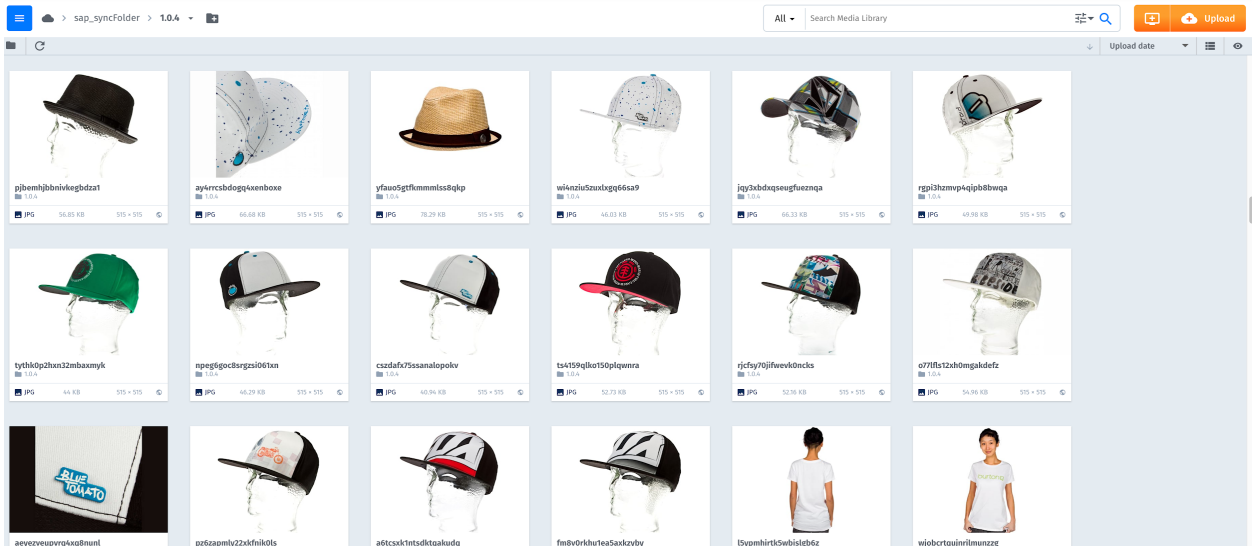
sap_syncFolder > 1.0.4

All Search Media Library

Upload

Upload date

BLUE TOMATO

pjbemhjbbnivkegbdza1
1.0.4
JPG 56.85 KB 515 × 515

ay4rrcsbdogq4xenboxe
1.0.4
JPG 66.68 KB 515 × 515

yfauo5gtfkmmmlss8qkp
1.0.4
JPG 78.29 KB 515 × 515

wi4nziu5zuxlxgq66sa9
1.0.4
JPG 46.03 KB 515 × 515

jqy3xbdxqseugfueznqa
1.0.4
JPG 66.33 KB 515 × 515

rgpi3hzmvp4qipb8bwqa
1.0.4
JPG 49.98 KB 515 × 515

tythk0p2hxn32mbaxmyk
1.0.4
JPG 44 KB 515 × 515

npeg6goc8srgzsi061xn
1.0.4
JPG 46.29 KB 515 × 515

cszdafx75ssanalopokv
1.0.4
JPG 40.94 KB 515 × 515

ts4159qlko150plqwnra
1.0.4
JPG 52.73 KB 515 × 515

rjcfsy70jifwevk0ncks
1.0.4
JPG 52.16 KB 515 × 515

o77lfls12xh0mgakdefz
1.0.4
JPG 54.96 KB 515 × 515

aevezveupvrq4xq8nunl

pz6zapmly22xkfnik0ls

a6tcsxk1ntsdktqakudq

fm8v0rkhu1ea5axkzvby

l5vpmhirtk5wbislgb6z

wiobcrtquinrilmunzzg